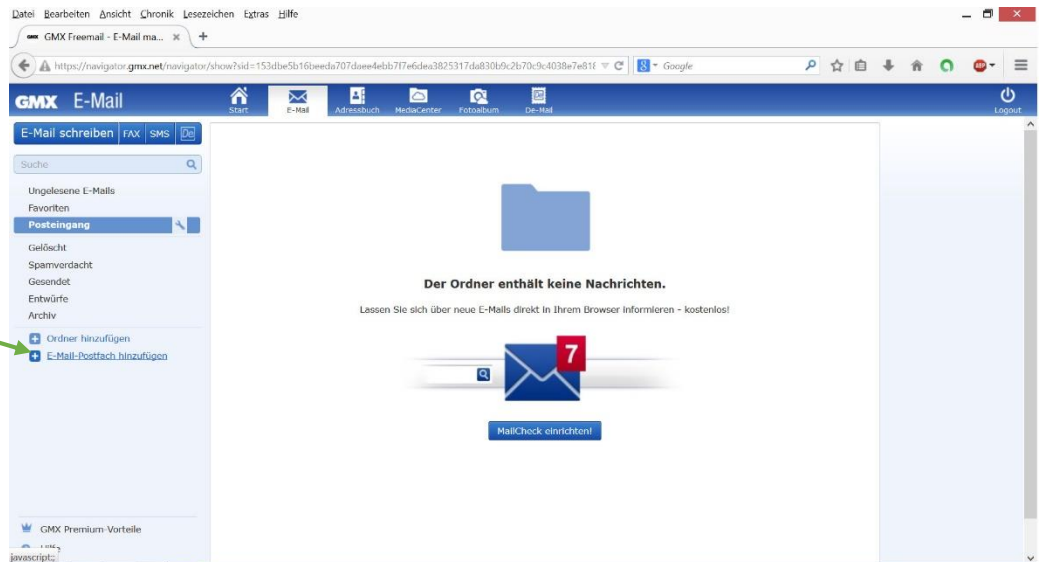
Datei Bearbeiten Ansicht Chronik Lesezeichen Extras Hilfe

GMX Freemail - E-Mail ma... ×  +

https://navigator.gmx.net/navigator/show?sid=153dbe5b16beeda707daee4ebb7f7e6dea3825317da830b9c2b70c9c4038e7e81f

Google

GMX E-Mail

Start E-Mail Adressbuch MediaCenter Fotoalbum De-Mail

Logout

E-Mail schreiben FAX SMS De

Suche

Ungelesene E-Mails
Favoriten
Posteingang

Gelöscht
Spamverdacht
Gesendet
Entwürfe
Archiv

Ordner hinzufügen
E-Mail-Postfach hinzufügen

Der Ordner enthält keine Nachrichten.

Lassen Sie sich über neue E-Mails direkt in Ihrem Browser informieren - kostenlos!

7

MailCheck einrichten!

GMX Premium-Vorteile

javascript:;